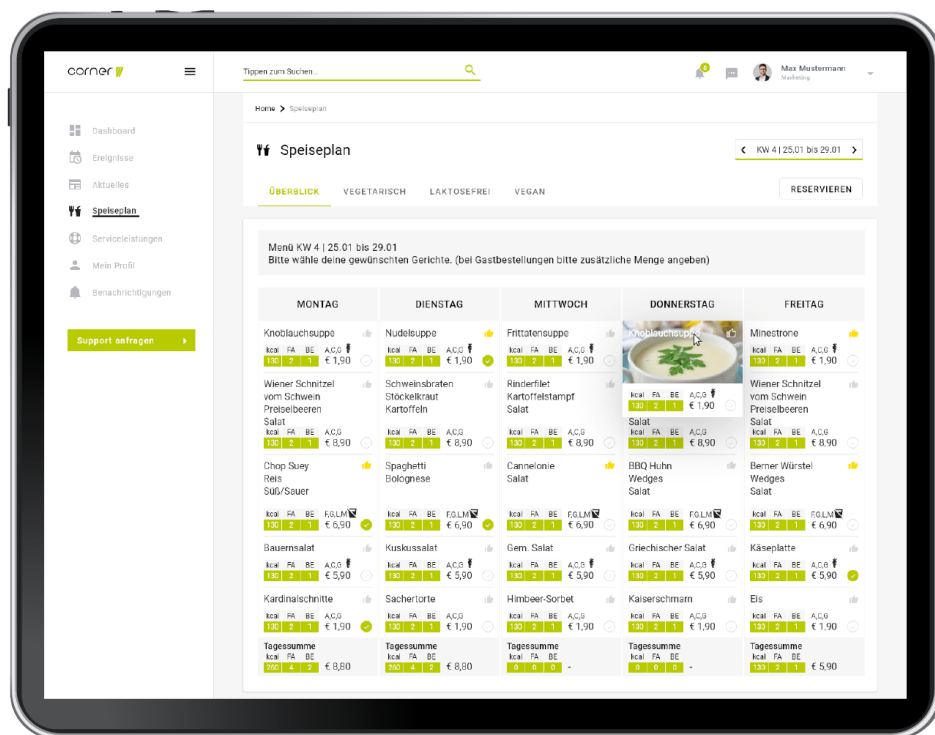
corner

Tippen zum Suchen...

2

Max Mustermann
Marketing

Dashboard
Ereignisse
Aktuelles
Speiseplan
Serviceleistungen
Mein Profil
Benachrichtigungen

Support anfragen

Home > Speiseplan

Speiseplan

KW 4 | 25.01 bis 29.01

ÜBERBLICK VEGETARISCH LAKTOSEFREI VEGAN

RESERVIEREN

Menü KW 4 | 25.01 bis 29.01
Bitte wähle deine gewünschten Gerichte. (bei Gastbestellungen bitte zusätzliche Menge angeben)

| MONTAG | DIENSTAG | MITTWOCH | DONNERSTAG | FREITAG |
|---|---|---|---|---|
| Knoblauchsuppe kcal FA BE 130 2 1 A,C,G € 1,90 | Nudelsuppe kcal FA BE 130 2 1 A,C,G € 1,90 | Frittatensuppe kcal FA BE 130 2 1 A,C,G € 1,90 | Knoblauchsuppe kcal FA BE 130 2 1 A,C,G € 1,90 | Minestrone kcal FA BE 130 2 1 A,C,G € 1,90 |
| Wiener Schnitzel vom Schwein Preiselbeeren Salat kcal FA BE 130 2 1 A,C,G € 8,90 | Schweinsbraten Stöckelkraut Kartoffeln kcal FA BE 130 2 1 A,C,G € 8,90 | Rinderfilet Kartoffelstampf Salat kcal FA BE 130 2 1 A,C,G € 8,90 | Salat kcal FA BE 130 2 1 A,C,G € 8,90 | Wiener Schnitzel vom Schwein Preiselbeeren Salat kcal FA BE 130 2 1 A,C,G € 8,90 |
| Chop Suey Reis Süß/Sauer kcal FA BE 130 2 1 F,G,L,M € 6,90 | Spaghetti Bolognese kcal FA BE 130 2 1 F,G,L,M € 6,90 | Cannelonie Salat kcal FA BE 130 2 1 F,G,L,M € 6,90 | BBQ Huhn Wedges Salat kcal FA BE 130 2 1 F,G,L,M € 6,90 | Berner Würstel Wedges Salat kcal FA BE 130 2 1 F,G,L,M € 6,90 |
| Bauernsalat kcal FA BE 130 2 1 A,C,G € 5,90 | Kuskussalat kcal FA BE 130 2 1 A,C,G € 5,90 | Gem. Salat kcal FA BE 130 2 1 A,C,G € 5,90 | Griechischer Salat kcal FA BE 130 2 1 A,C,G € 5,90 | Käseplatte kcal FA BE 130 2 1 A,C,G € 5,90 |
| Kardinalschnitte kcal FA BE 130 2 1 A,C,G € 1,90 | Sachertorte kcal FA BE 130 2 1 A,C,G € 1,90 | Himbeer-Sorbet kcal FA BE 130 2 1 A,C,G € 1,90 | Kaiserschmarn kcal FA BE 130 2 1 A,C,G € 1,90 | Eis kcal FA BE 130 2 1 A,C,G € 1,90 |
| Tagessumme kcal FA BE 260 4 2 € 8,80 | Tagessumme kcal FA BE 260 4 2 € 8,80 | Tagessumme kcal FA BE 0 0 0 - | Tagessumme kcal FA BE 0 0 0 - | Tagessumme kcal FA BE 130 2 1 € 5,90 |